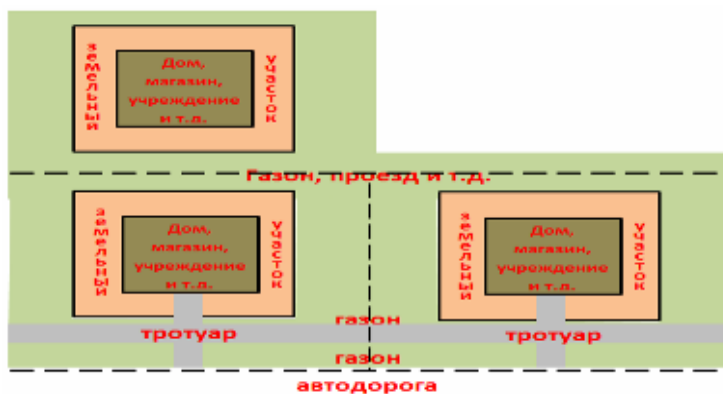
земельный
Дом, магазин, учреждение и т.д.
участок

Газон, проезд и т.д.

земельный
Дом, магазин, учреждение и т.д.
участок

земельный
Дом, магазин, учреждение и т.д.
участок

газон
тротуар
тротуар
газон
автодорога